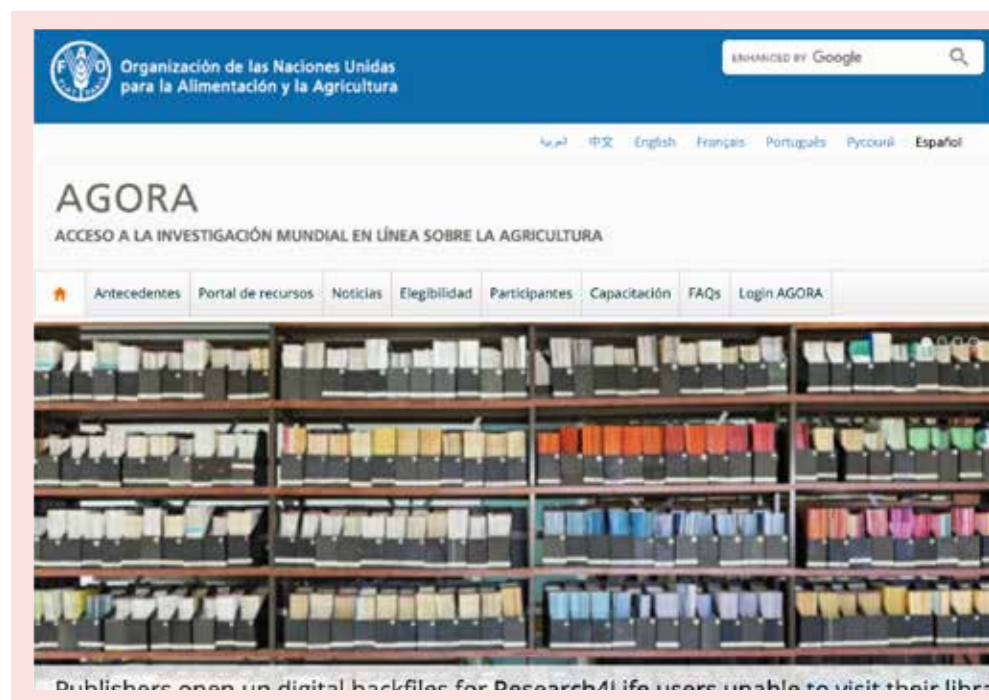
FAO

Organización de las Naciones Unidas para la Alimentación y la Agricultura

ENHANCED BY Google

العربية 中文 English Français Português Русский Español

AGORA

ACCESO A LA INVESTIGACIÓN MUNDIAL EN LÍNEA SOBRE LA AGRICULTURA

Antecedentes Portal de recursos Noticias Elegibilidad Participantes Capacitación FAQs Login AGORA

Publishers open up digital backfiles for Research4Life users unable to visit their libr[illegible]